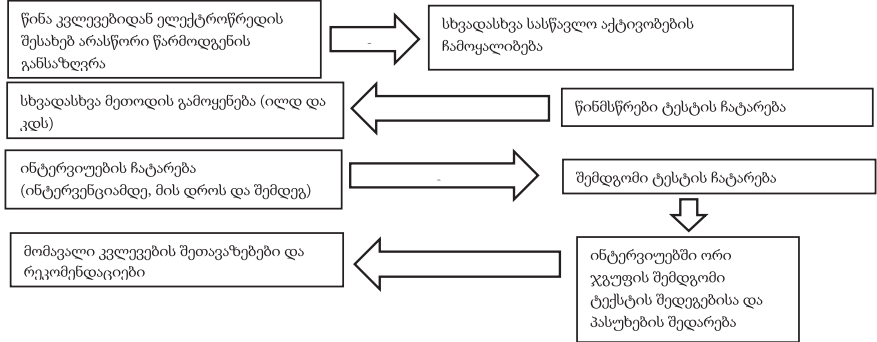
წინა კვლევებიდან ელექტროწრედის შესახებ არასწორი წარმოდგენის განსაზღვრა

სხვადასხვა სასწავლო აქტივობების ჩამოყალიბება

სხვადასხვა მეთოდის გამოყენება (ილდ და კდს)

წინმსწრები ტესტის ჩატარება

ინტერვიუების ჩატარება (ინტერვენციამდე, მის დროს და შემდეგ)

შემდგომი ტესტის ჩატარება

მომავალი კვლევების შეთავაზებები და რეკომენდაციები

ინტერვიუებში ორი ჯგუფის შემდგომი ტექსტის შედეგებისა და პასუხების შედარება